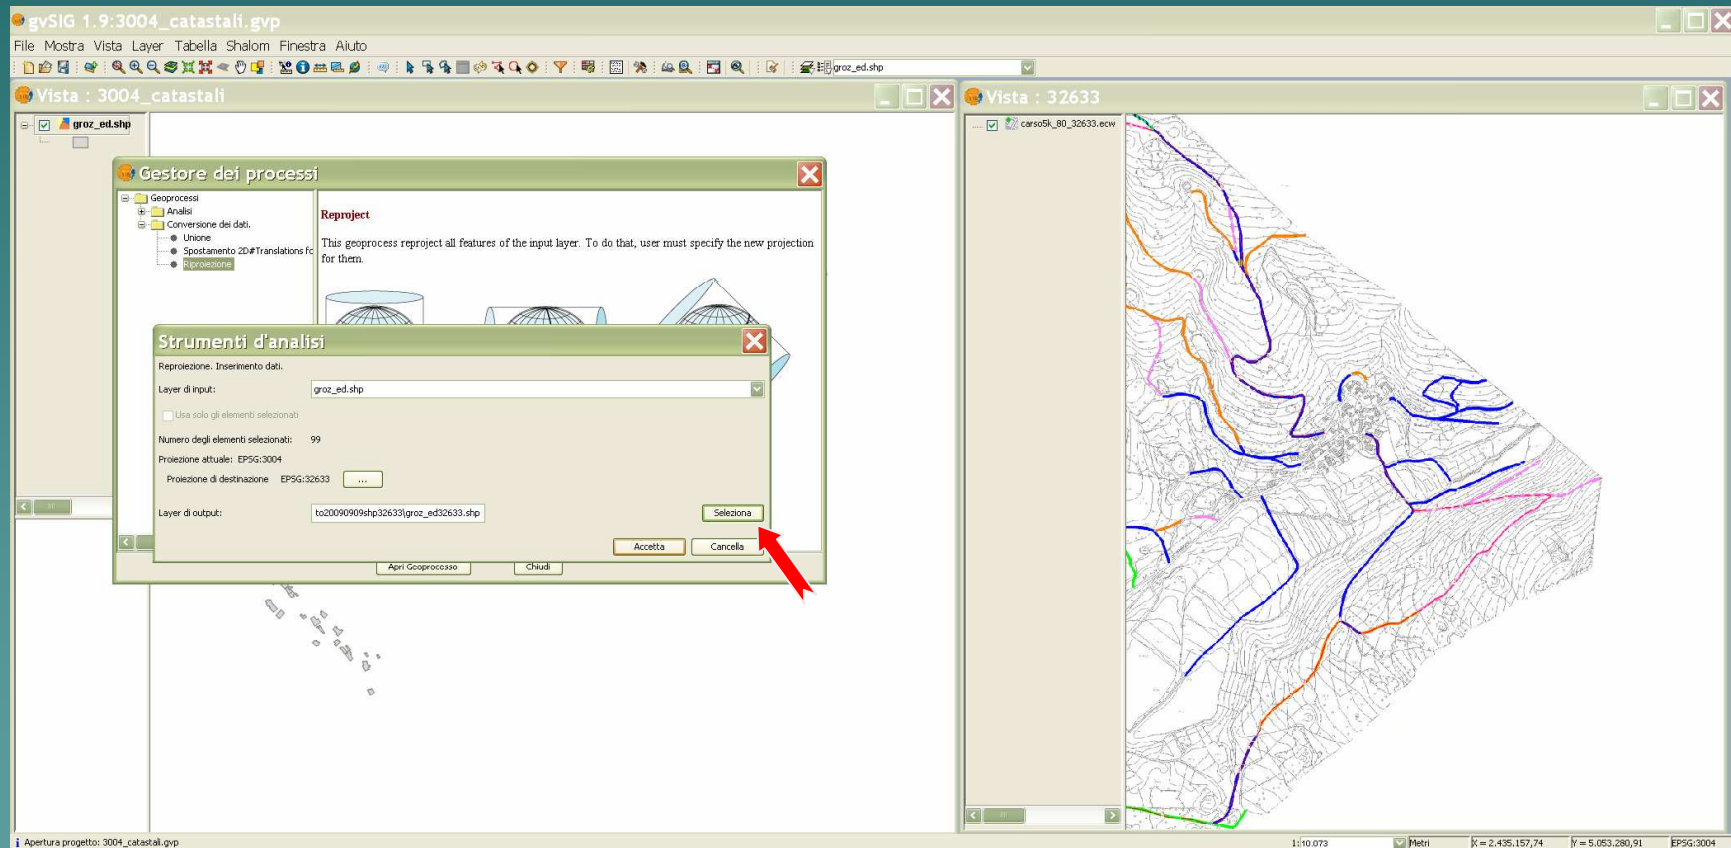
gvSIG 1.9:3004_catastali.gvp

File Mostra Vista Layer Tabella Shalom Finestra Aiuto

groz_ed.shp

Vista : 3004_catastali

groz_ed.shp

Gestore dei processi

Geoprocessi
Analisi
Conversione dei dati.
Unione
Spostamento 2D#Translations fc
Riproiezione

Reproject

This geoprocess reproject all features of the input layer. To do that, user must specify the new projection for them.

Strumenti d'analisi

Reproiezione. Inserimento dati.

Layer di input: groz_ed.shp

Usa solo gli elementi selezionati

Numero degli elementi selezionati: 99

Proiezione attuale: EPSG:3004

Proiezione di destinazione EPSG:32633 ...

Layer di output: to20090909shp32633\groz_ed32633.shp Seleziona

Accetta Cancella

Apri Geoprocesso Chiudi

Vista : 32633

carso5k_80_32633.ecw

Apertura progetto: 3004_catastali.gvp

1:10.073 Metri X = 2.435.157,74 Y = 5.053.280,91 EPSG:3004